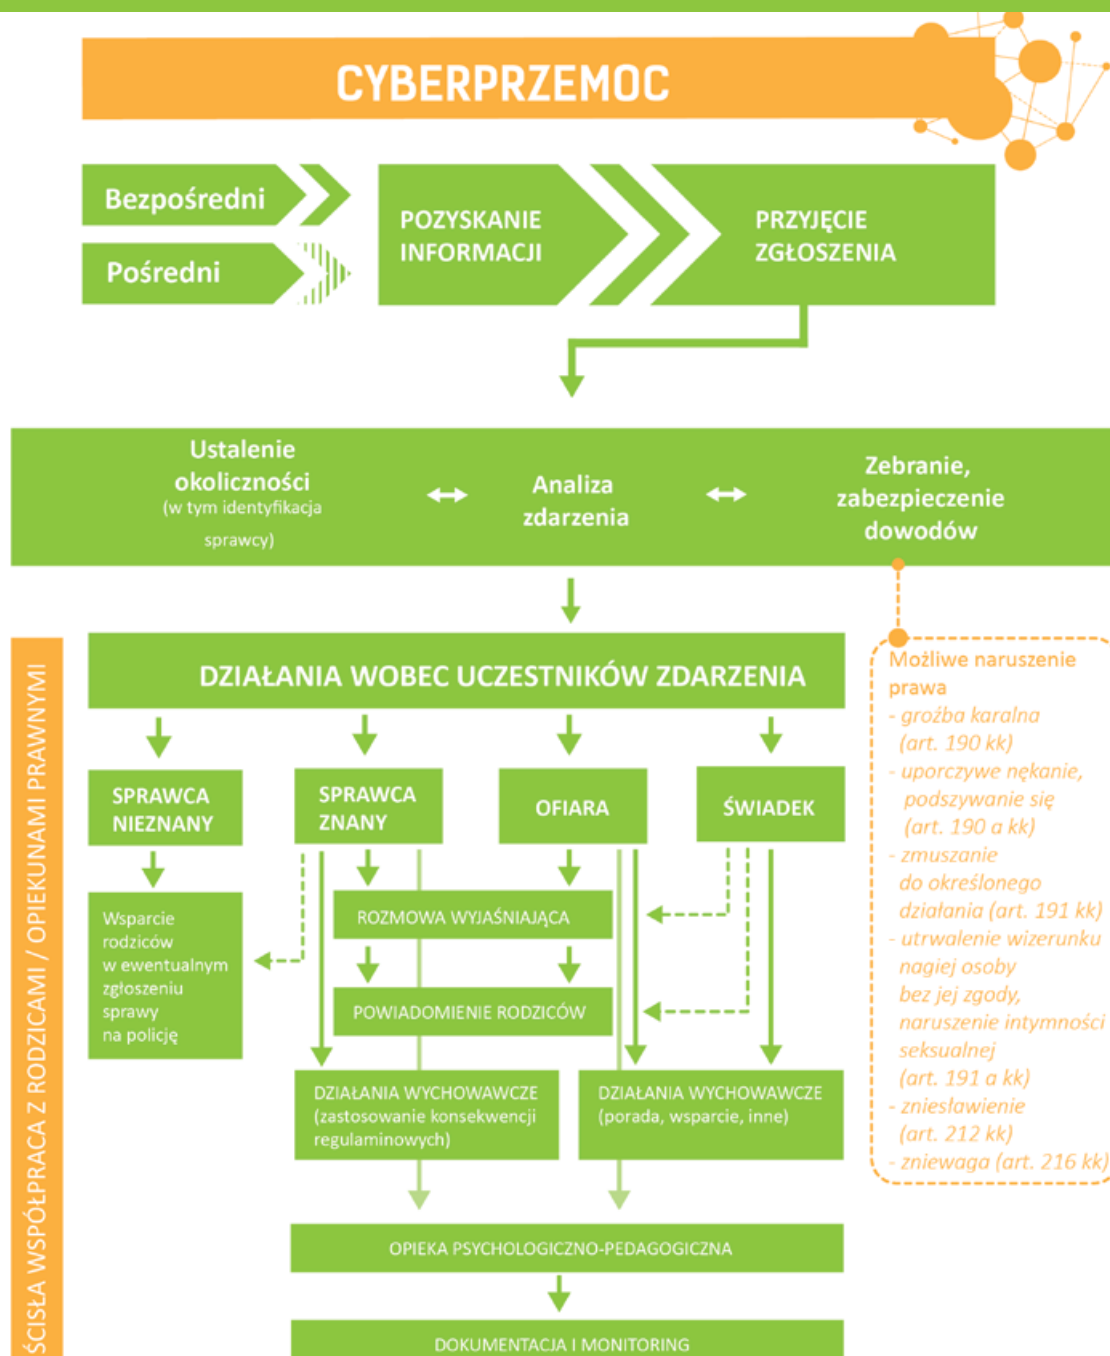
CYBERPRZEMOC

Bezpośredni

Pośredni

POZYSKANIE INFORMACJI

PRZYJĘCIE ZGŁOSZENIA

Ustalenie okoliczności (w tym identyfikacja sprawcy)

Analiza zdarzenia

Zebranie, zabezpieczenie dowodów

DZIAŁANIA WOBEC UCZESTNIKÓW ZDARZENIA

SPRAWCA NIEZNANY

SPRAWCA ZNANY

OFIARA

ŚWIADEK

Wsparcie rodziców w ewentualnym zgłoszeniu sprawy na policję

ROZMOWA WYJAŚNIAJĄCA

POWIADOMIENIE RODZICÓW

DZIAŁANIA WYCHOWAWCZE (zastosowanie konsekwencji regulaminowych)

DZIAŁANIA WYCHOWAWCZE (porada, wsparcie, inne)

OPIEKA PSYCHOLOGICZNO-PEDAGOGICZNA

DOKUMENTACJA I MONITORING

Możliwe naruszenie prawa
- groźba karalna (art. 190 kk)
- uporczywe nękanie, podszywanie się (art. 190 a kk)
- zmuszanie do określonego działania (art. 191 kk)
- utrwalenie wizerunku nagiej osoby bez jej zgody, naruszenie intymności seksualnej (art. 191 a kk)
- zniesławienie (art. 212 kk)
- zniewaga (art. 216 kk)

ŚCISŁA WSPÓŁPRACA Z RODZICAMI / OPIEKUNAMI PRAWNYMI